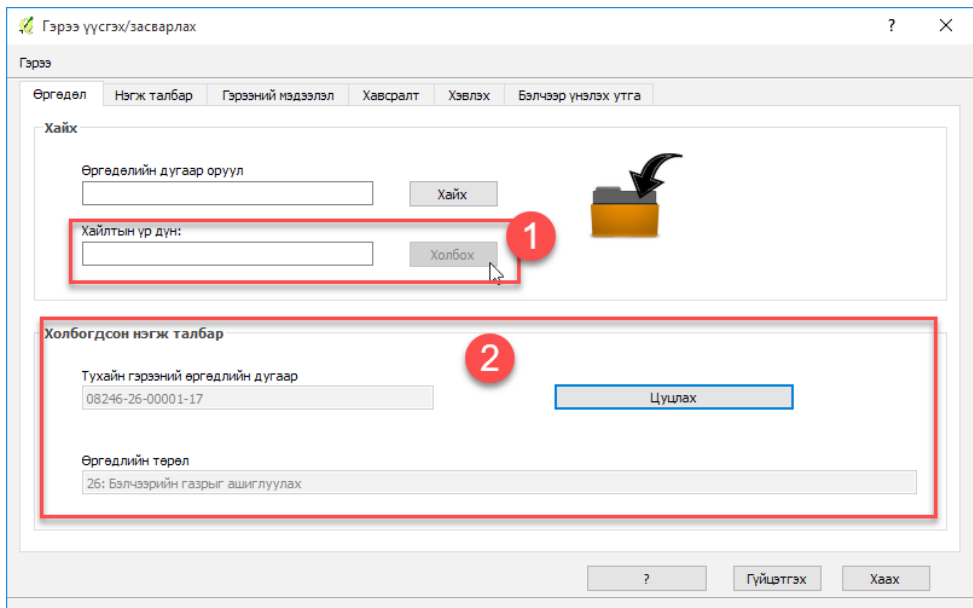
Гэрээ үүсгэх/засварлах

?

Гэрээ

Өргөдөл | Нэгж талбар | Гэрээний мэдээлэл | Хавсралт | Хэвлэх | Бэлчээр үнэлэх утга

Хайх

Өргөдөлийн дугаар оруул

Хайх

Хайлтын үр дүн:

Холбох

1

Холбогдсон нэгж талбар

2

Тухайн гэрээний өргөдлийн дугаар

08246-26-00001-17

Цуцлах

Өргөдлийн төрөл

26: Бэлчээрийн газрыг ашиглуулах

?

Гүйцэтгэх

Хаах